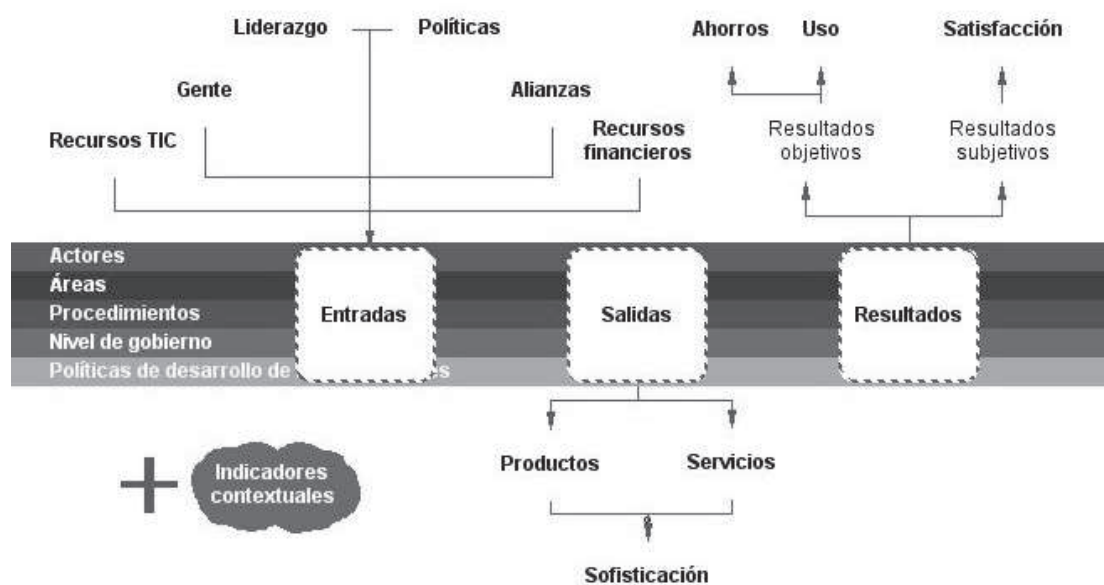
Liderazgo
Políticas
Ahorros
Uso
Satisfacción
Gente
Alianzas
Recursos TIC
Recursos financieros
Resultados objetivos
Resultados subjetivos
Actores
Áreas
Procedimientos
Nivel de gobierno
Políticas de desarrollo de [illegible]es
Entradas
Salidas
Resultados
Indicadores contextuales
Productos
Servicios
Sofisticación